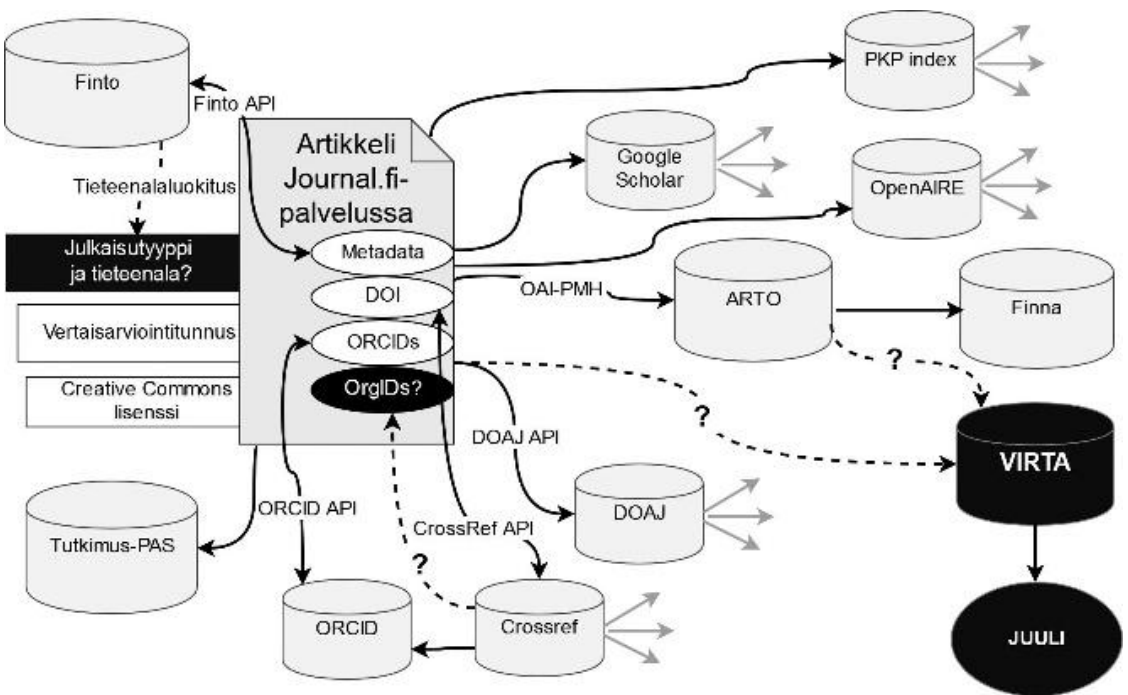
Finto

Finto API

Tieteenalaluokitus

Julkaisutyyppi ja tieteenala?

Vertaisarviointitunnus

Creative Commons lisenssi

Artikkeli Journal.fi-palvelussa

Metadata

DOI

ORCIDs

OrgIDs?

PKP index

Google Scholar

OpenAIRE

OAI-PMH

ARTO

Finna

?

?

VIRTA

DOAJ API

DOAJ

ORCID API

CrossRef API

?

Tutkimus-PAS

ORCID

Crossref

JUULI